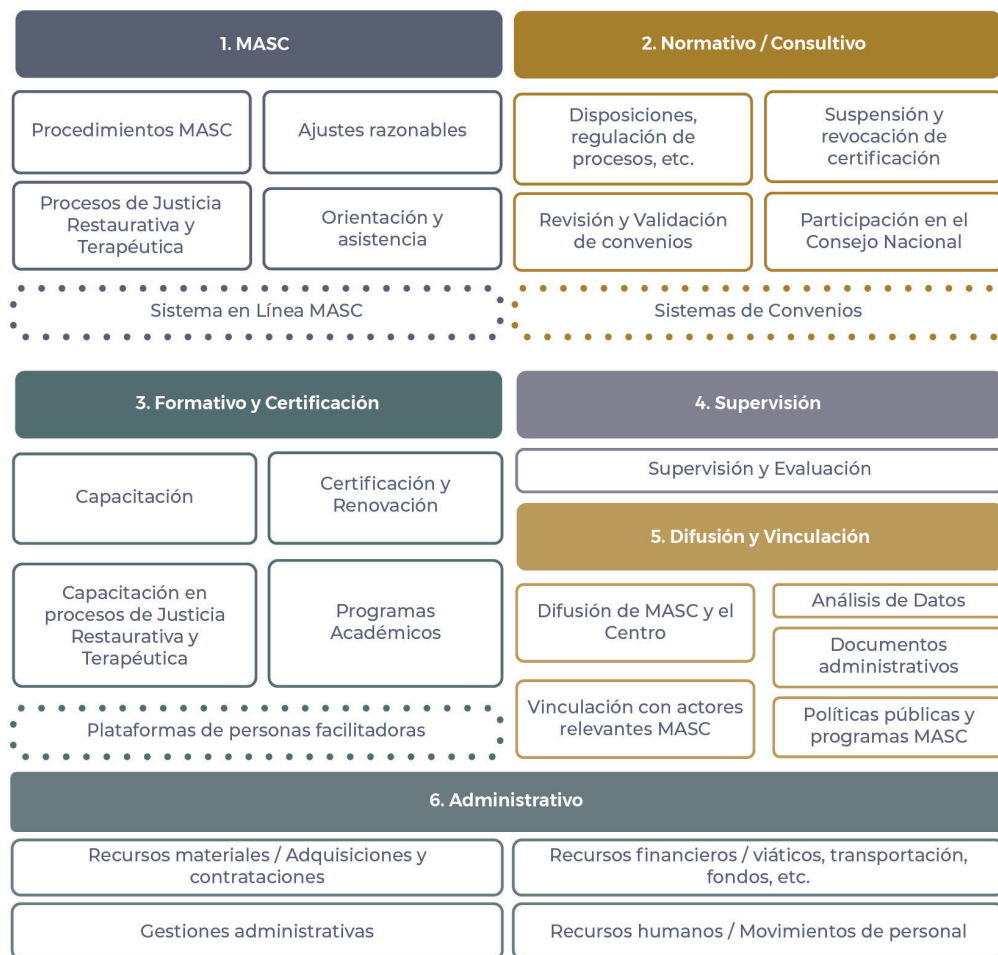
1. MASC

Procedimientos MASC

Ajustes razonables

Procesos de Justicia Restaurativa y Terapéutica

Orientación y asistencia

Sistema en Línea MASC

2. Normativo / Consultivo

Disposiciones, regulación de procesos, etc.

Suspensión y revocación de certificación

Revisión y Validación de convenios

Participación en el Consejo Nacional

Sistemas de Convenios

3. Formativo y Certificación

Capacitación

Certificación y Renovación

Capacitación en procesos de Justicia Restaurativa y Terapéutica

Programas Académicos

Plataformas de personas facilitadoras

4. Supervisión

Supervisión y Evaluación

5. Difusión y Vinculación

Difusión de MASC y el Centro

Análisis de Datos

Documentos administrativos

Vinculación con actores relevantes MASC

Políticas públicas y programas MASC

6. Administrativo

Recursos materiales / Adquisiciones y contrataciones

Recursos financieros / viáticos, transportación, fondos, etc.

Gestiones administrativas

Recursos humanos / Movimientos de personal